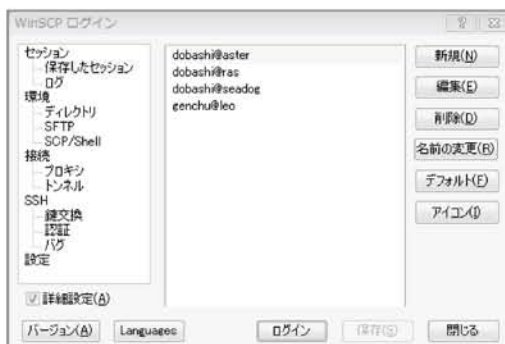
WinSCP ログイン

? ✕

セッション
保存したセッション
ログ
環境
ディレクトリ
SFTP
SCP/Shell
接続
プロキシ
トンネル
SSH
鍵交換
認証
バグ
設定

dobashi@aster
dobashi@ras
dobashi@seadog
genchu@leo

新規(N)
編集(E)
削除(D)
名前の変更(R)
デフォルト(F)
アイコン(I)

詳細設定(A)

バージョン(A)
Languages
ログイン
保存(S)
閉じる